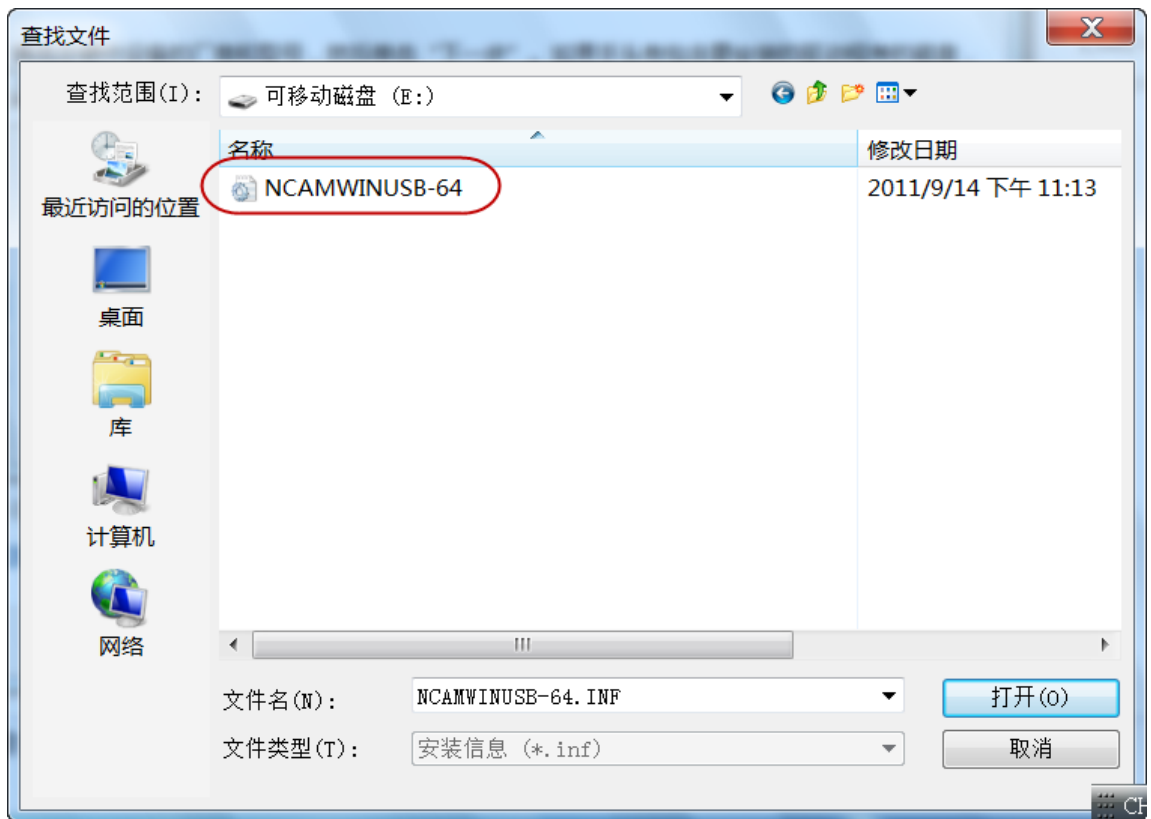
查找文件

查找范围(I): 可移动磁盘 (E:)

最近访问的位置

桌面

库

计算机

网络

| 名称 | 修改日期 |
|---|---|
| NCAMWINUSB-64 | 2011/9/14 下午 11:13 |

文件名(N): NCAMWINUSB-64.INF

打开(O)

文件类型(T): 安装信息 (*.inf)

取消

CH